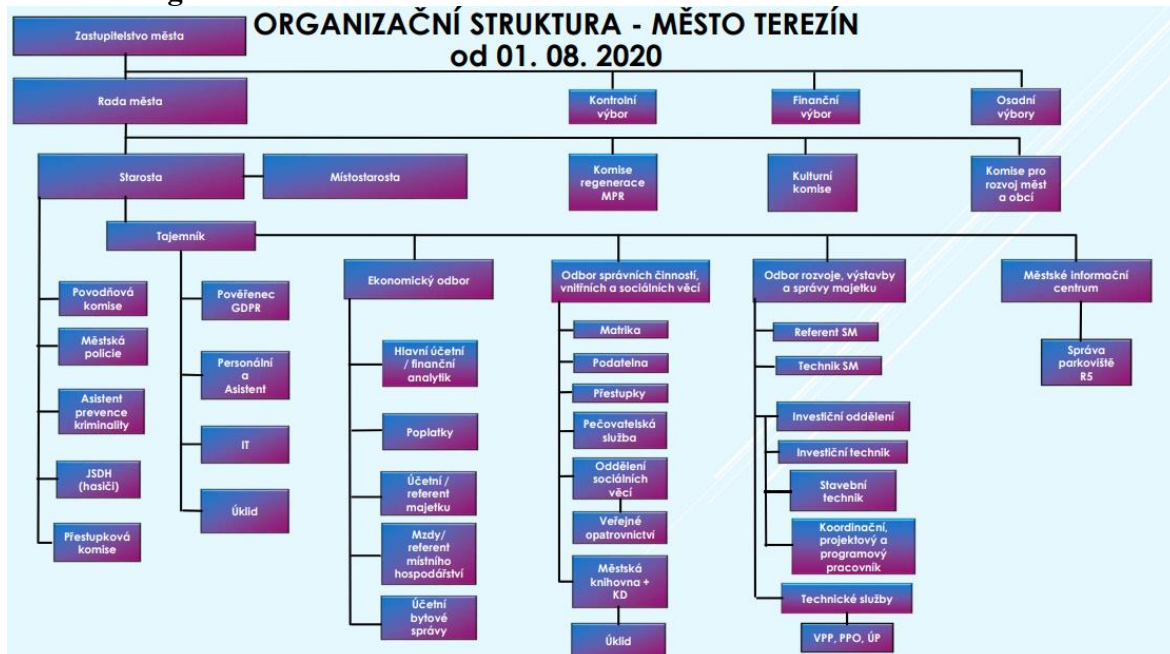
ORGANIZAČNÍ STRUKTURA - MĚSTO TEREZÍN
od 01. 08. 2020

Zastupitelstvo města

Rada města

Kontrolní výbor

Finanční výbor

Osadní výbory

Starosta

Místostarosta

Komise regenerace MPR

Kulturní komise

Komise pro rozvoj měst a obcí

Tajemník

Povodňová komise

Městská policie

Asistent prevence kriminality

JSDH (hasiči)

Přestupková komise

Pověřenec GDPR

Personální a Asistent

IT

Úklid

Ekonomický odbor

Hlavní účetní / finanční analytik

Poplatky

Účetní / referent majetku

Mzdy/ referent místního hospodářství

Účetní bytové správy

Odbor správních činností, vnitřních a sociálních věcí

Matrika

Podatelna

Přestupky

Pečovatelská služba

Oddělení sociálních věcí

Veřejné opatrovnictví

Městská knihovna + KD

Úklid

Odbor rozvoje, výstavby a správy majetku

Referent SM

Technik SM

Investiční oddělení

Investiční technik

Stavební technik

Koordinační, projektový a programový pracovník

Technické služby

VPP, PPO, ÚP

Městské informační centrum

Správa parkoviště RS